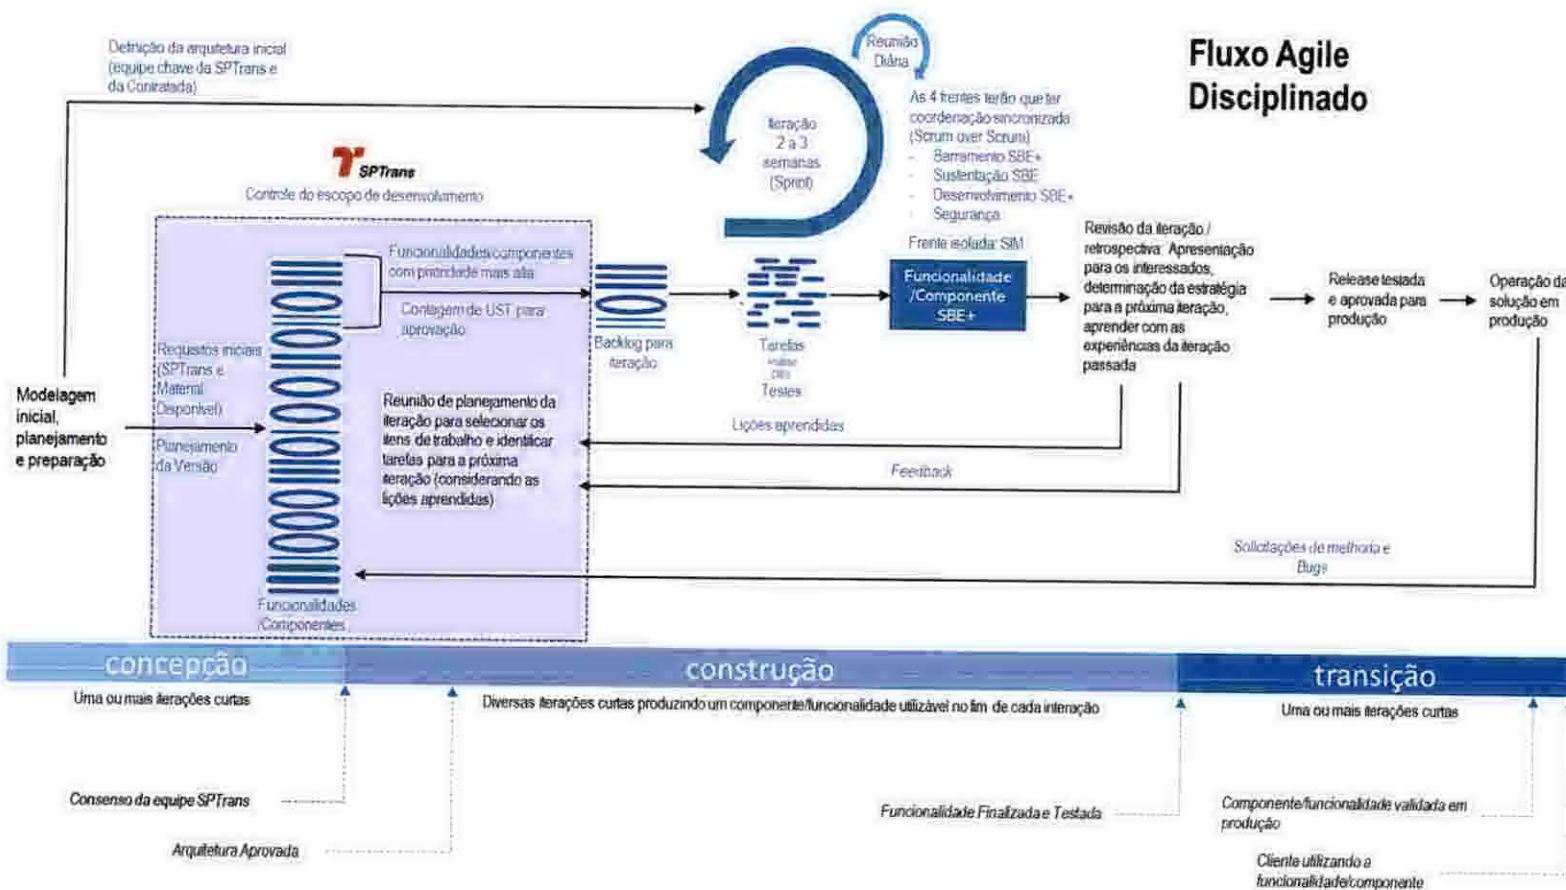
Definição da arquitetura inicial (equipe chave da SPTrans e da Contratada)

Reunião Diária

Iteração 2 a 3 semanas (Sprint)

Fluxo Agile Disciplinado

As 4 frentes terão que ter coordenação sincronizada (Scrum over Scrum)
- Barramento SBE+
- Sustentação SBE
- Desenvolvimento SBE+
- Segurança

Frente isolada: SIM

SPTrans
Controle do escopo de desenvolvimento

Funcionalidades/componentes com prioridade mais alta

Contagem de UST para aprovação

Requisitos iniciais (SPTrans e Material Disponível)

Planejamento da Versão

Modelagem inicial, planejamento e preparação

Reunião de planejamento da iteração para selecionar os itens de trabalho e identificar tarefas para a próxima iteração (considerando as lições aprendidas)

Funcionalidades Componentes

Backlog para iteração

Tarefas
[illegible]
Testes

Lições aprendidas

Feedback

Funcionalidade /Componente SBE+

Revisão da iteração / retrospectiva: Apresentação para os interessados, determinação da estratégia para a próxima iteração, aprender com as experiências da iteração passada

Release testada e aprovada para produção

Operação da solução em produção

Solicitações de melhoria e Bugs

concepção
Uma ou mais iterações curtas

construção
Diversas iterações curtas produzindo um componente/funcionalidade utilizável no fim de cada interação

transição
Uma ou mais iterações curtas

Consenso da equipe SPTrans

Arquitetura Aprovada

Funcionalidade Finalizada e Testada

Componente/funcionalidade validada em produção

Cliente utilizando a funcionalidade/componente